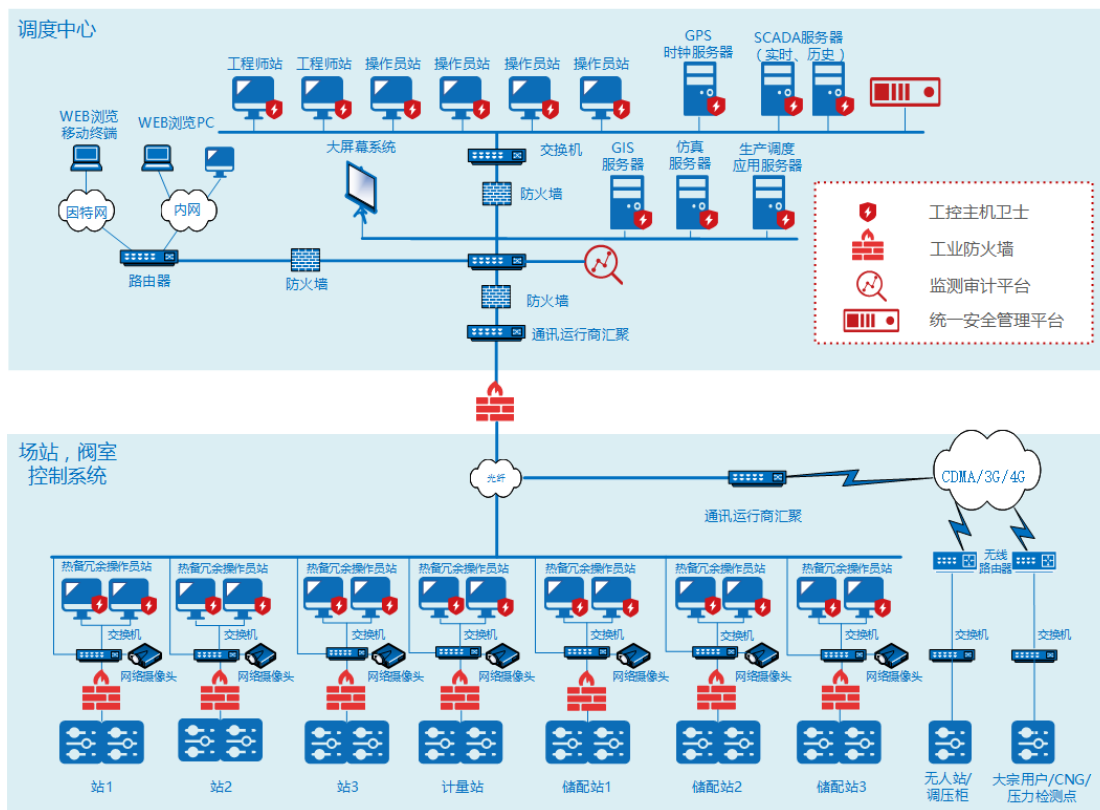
调度中心

工程师站 工程师站 操作员站 操作员站 操作员站 操作员站

GPS 时钟服务器

SCADA服务器（实时、历史）

WEB浏览移动终端

WEB浏览PC

大屏幕系统

交换机

GIS 服务器

仿真 服务器

生产调度 应用服务器

因特网

内网

防火墙

路由器

防火墙

防火墙

通讯运行商汇聚

工控主机卫士

工业防火墙

监测审计平台

统一安全管理平台

场站，阀室 控制系统

光纤

CDMA/3G/4G

通讯运行商汇聚

无线 路由器

热备冗余操作员站 热备冗余操作员站 热备冗余操作员站 热备冗余操作员站 热备冗余操作员站 热备冗余操作员站 热备冗余操作员站

交换机 交换机 交换机 交换机 交换机 交换机 交换机 交换机 交换机

网络摄像头 网络摄像头 网络摄像头 网络摄像头 网络摄像头 网络摄像头 网络摄像头

站1 站2 站3 计量站 储配站1 储配站2 储配站3

无人站/ 调压柜

大宗用户/CNG/ 压力检测点